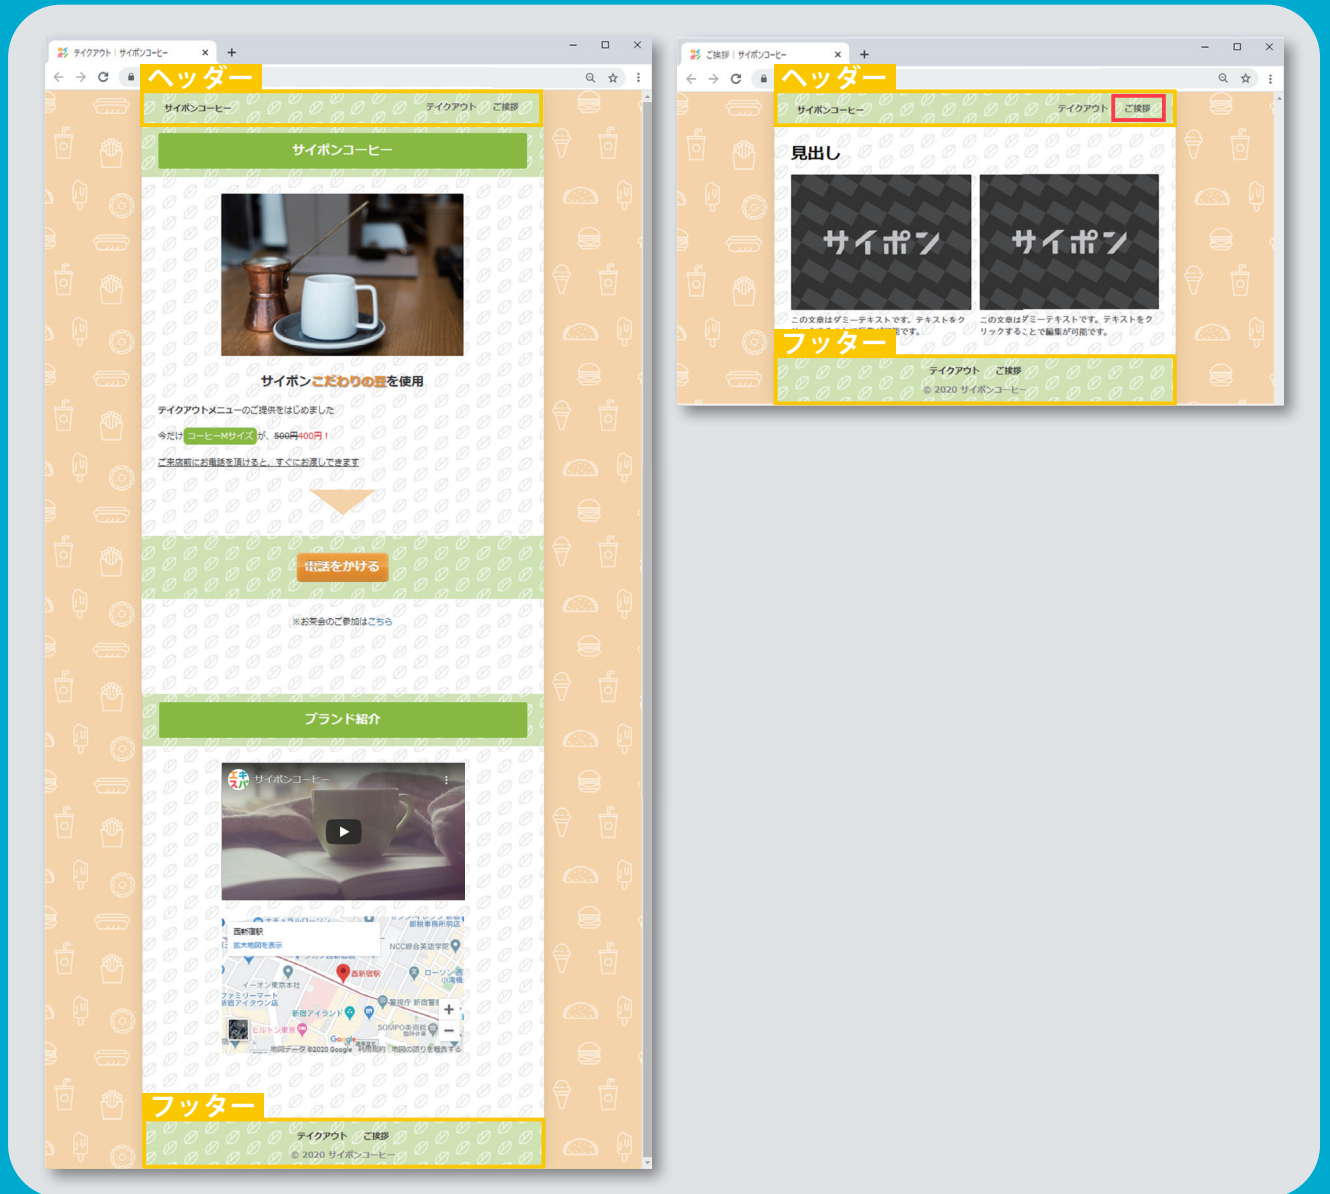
テイクアウト｜サイポンコーヒー
ヘッダー
サイポンコーヒー
テイクアウト　ご挨拶
サイポンコーヒー
サイポンこだわりの豆を使用
テイクアウトメニューのご提供をはじめました
今だけ コーヒーMサイズ が、500円400円！
ご来店前にお電話を頂けると、すぐにお渡しできます
電話をかける
※お茶会のご参加はこちら
ブランド紹介
サイポンコーヒー
西新宿駅
拡大地図を表示
NCC新宿英語学院
西新宿
ローソン
ファミリーマート
新宿アイランド
ヒルトン東京
SOMPO美術館
地図データ ©2020 Google　利用規約　地図の誤りを報告する
フッター
テイクアウト　ご挨拶
© 2020 サイポンコーヒー

ご挨拶｜サイポンコーヒー
ヘッダー
サイポンコーヒー
テイクアウト　ご挨拶
見出し
サイポン
サイポン
この文章はダミーテキストです。テキストをク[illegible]です。
この文章はダミーテキストです。テキストをクリックすることで編集が可能です。
フッター
テイクアウト　ご挨拶
© 2020 サイポンコーヒー